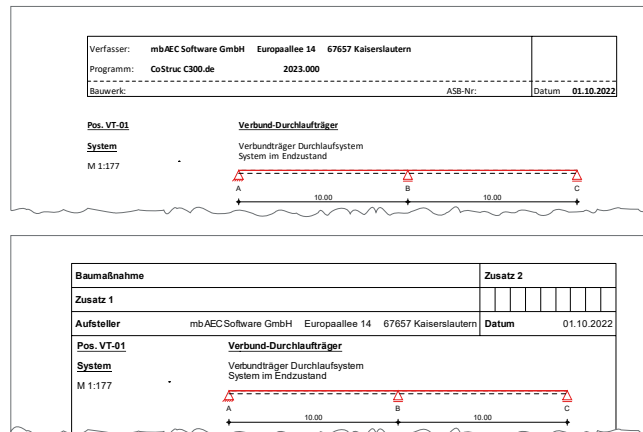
Verfasser: mbAEC Software GmbH Europaallee 14 67657 Kaiserslautern

Programm: CoStruc C300.de 2023.000

Bauwerk: ASB-Nr: Datum 01.10.2022

Pos. VT-01

Verbund-Durchlaufträger

System

Verbundträger Durchlaufsystem
System im Endzustand

M 1:177

A B C

10.00 10.00

| Baumaßnahme | Zusatz 2 |
|---|---|
| Zusatz 1 | |
| Aufsteller mbAEC Software GmbH Europaallee 14 67657 Kaiserslautern | Datum 01.10.2022 |

Pos. VT-01

Verbund-Durchlaufträger

System

Verbundträger Durchlaufsystem
System im Endzustand

M 1:177

A B C

10.00 10.00